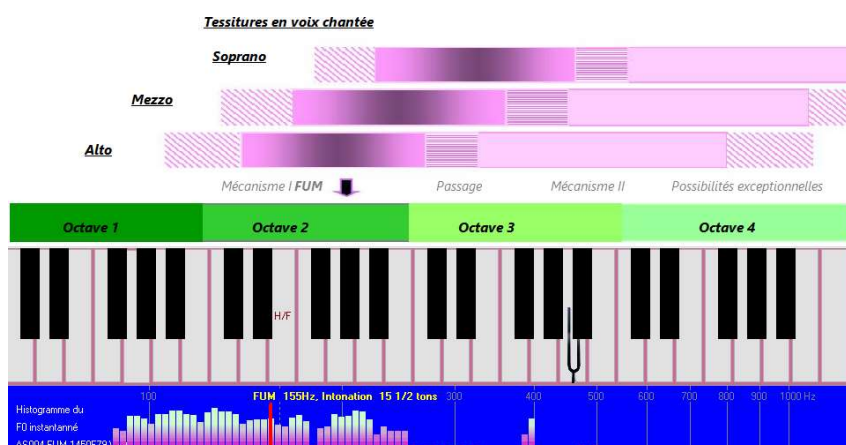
Tessitures en voix chantée

Soprano

Mezzo

Alto

Mécanisme I FUM

Passage

Mécanisme II

Possibilités exceptionnelles

Octave 1

Octave 2

Octave 3

Octave 4

H/F

100

FUM 155Hz, Intonation 15 1/2 tons

300

400

500

600

700

800

900

1000 Hz

Histogramme du

F0 instantanné

AS004 FUM 1450579)